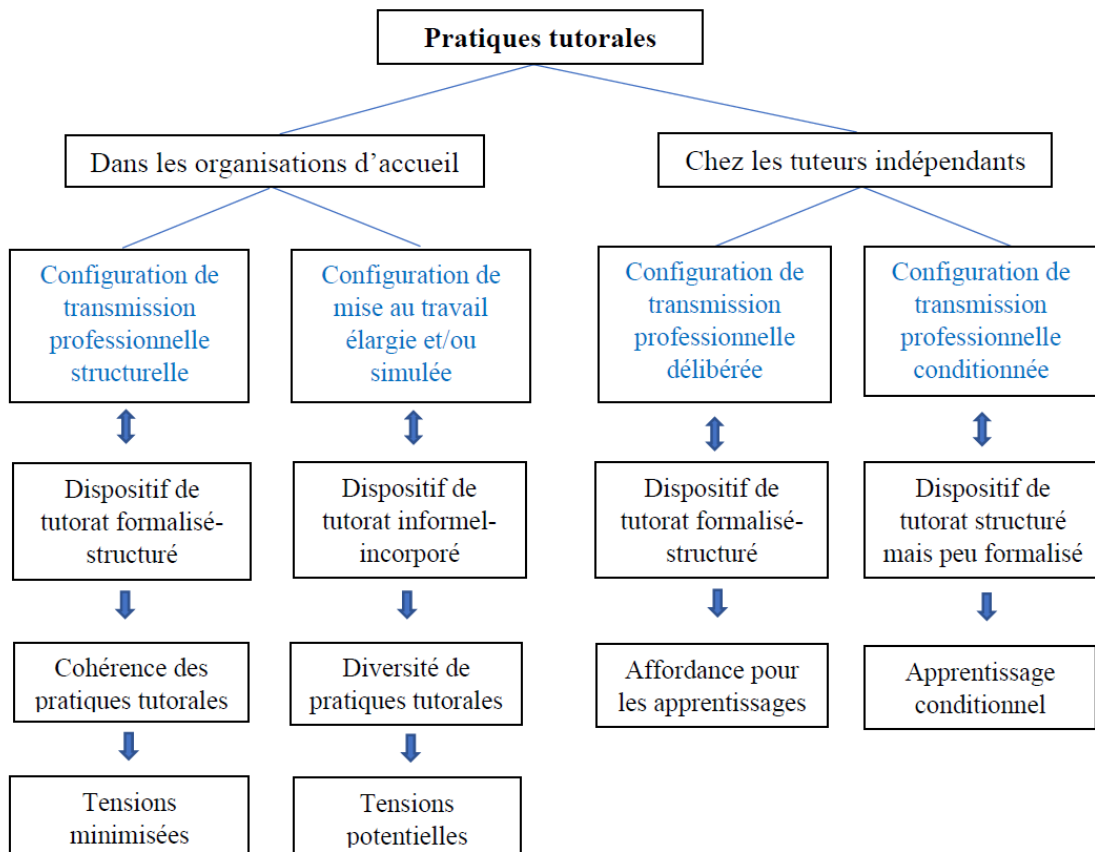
Pratiques tutorales

Dans les organisations d'accueil

Chez les tuteurs indépendants

Configuration de transmission professionnelle structurelle

Configuration de mise au travail élargie et/ou simulée

Configuration de transmission professionnelle délibérée

Configuration de transmission professionnelle conditionnée

Dispositif de tutorat formalisé-structuré

Dispositif de tutorat informel-incorporé

Dispositif de tutorat formalisé-structuré

Dispositif de tutorat structuré mais peu formalisé

Cohérence des pratiques tutorales

Diversité de pratiques tutorales

Affordance pour les apprentissages

Apprentissage conditionnel

Tensions minimisées

Tensions potentielles